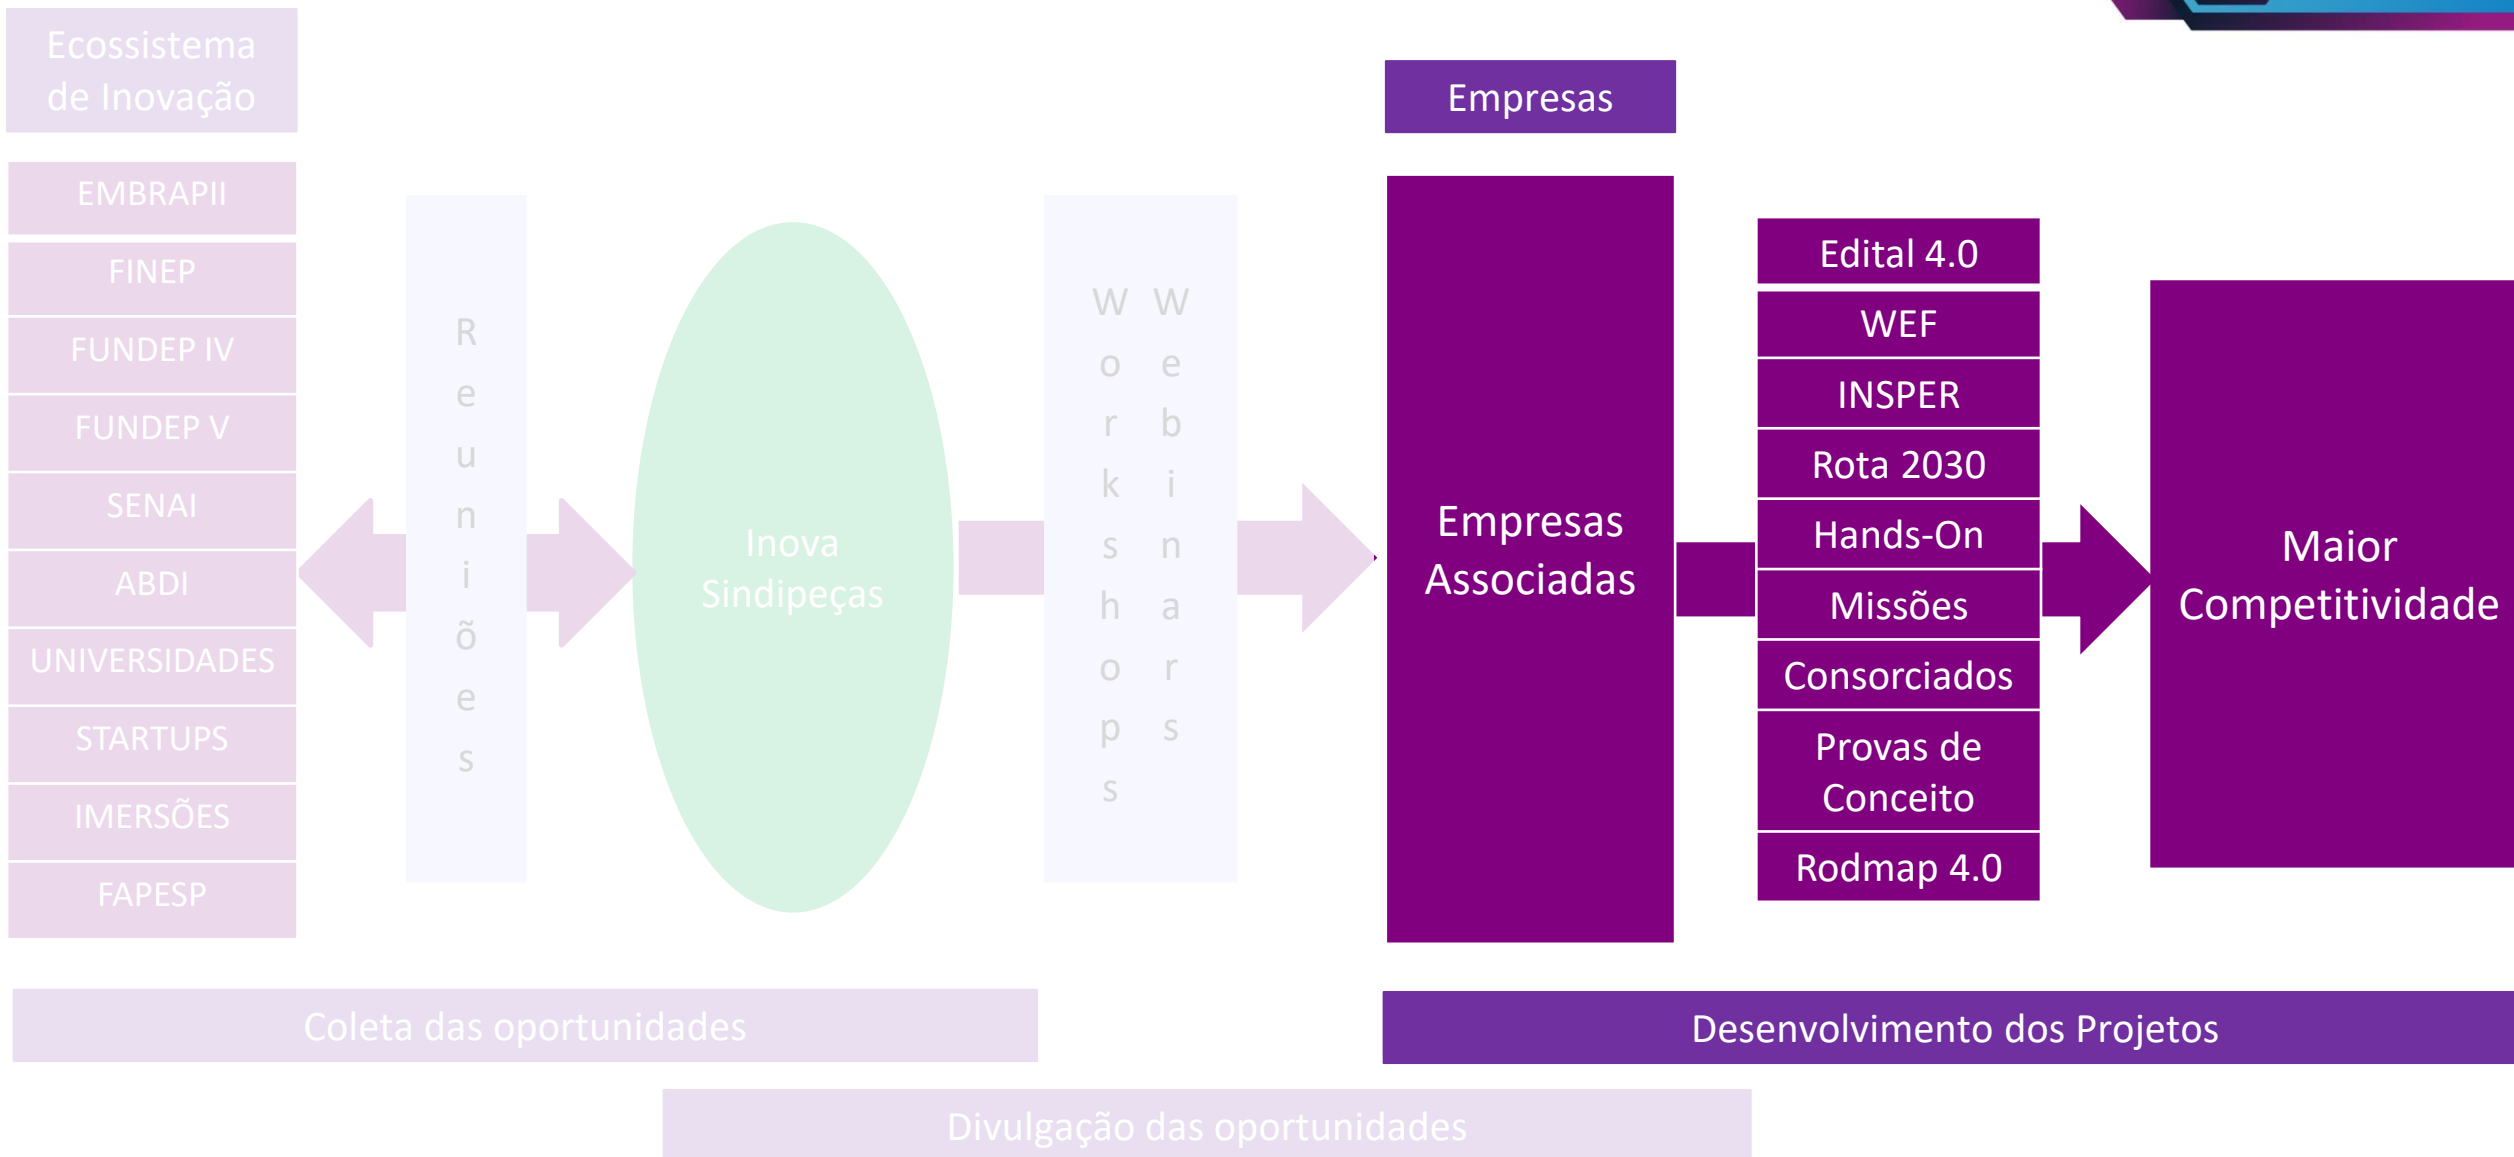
Ecossistema de Inovação

EMBRAPII
FINEP
FUNDEP IV
FUNDEP V
SENAI
ABDI
UNIVERSIDADES
STARTUPS
IMERSÕES
FAPESP

Reuniões

Inova Sindipeças

Workshops

Webinars

Empresas

Empresas Associadas

Edital 4.0
WEF
INSPER
Rota 2030
Hands-On
Missões
Consorciados
Provas de Conceito
Rodmap 4.0

Maior Competitividade

Coleta das oportunidades

Desenvolvimento dos Projetos

Divulgação das oportunidades